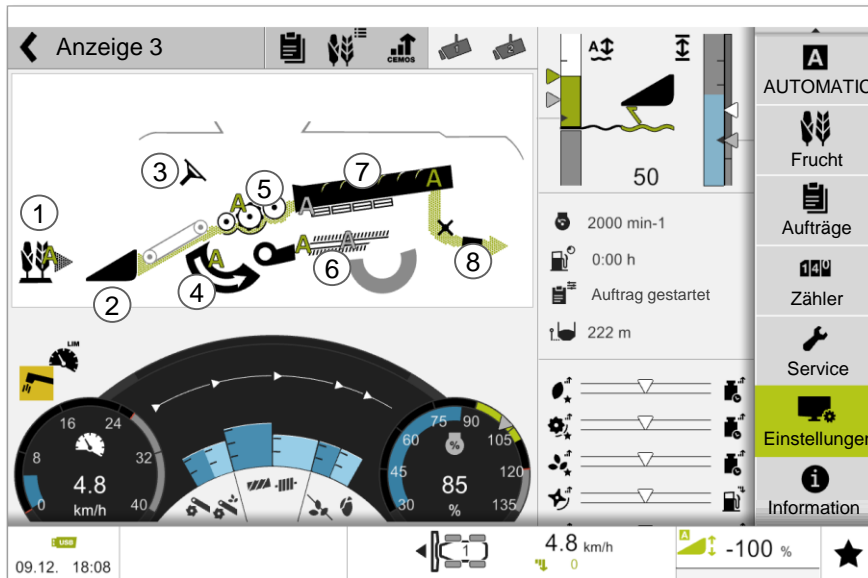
Anzeige 3

CEMOS

A

A

A

A

A

1

2

3

4

5

6

7

8

50

2000 min-1

0:00 h

Auftrag gestartet

222 m

LIM

16
24
8
32
0
40
4.8
km/h

75
90
60
105
45
120
30
135
%
85
%

AUTOMATIC

Frucht

Aufträge

Zähler

Service

Einstellungen

Information

USB
09.12. 18:08

1

4.8 km/h
0

A
-100 %